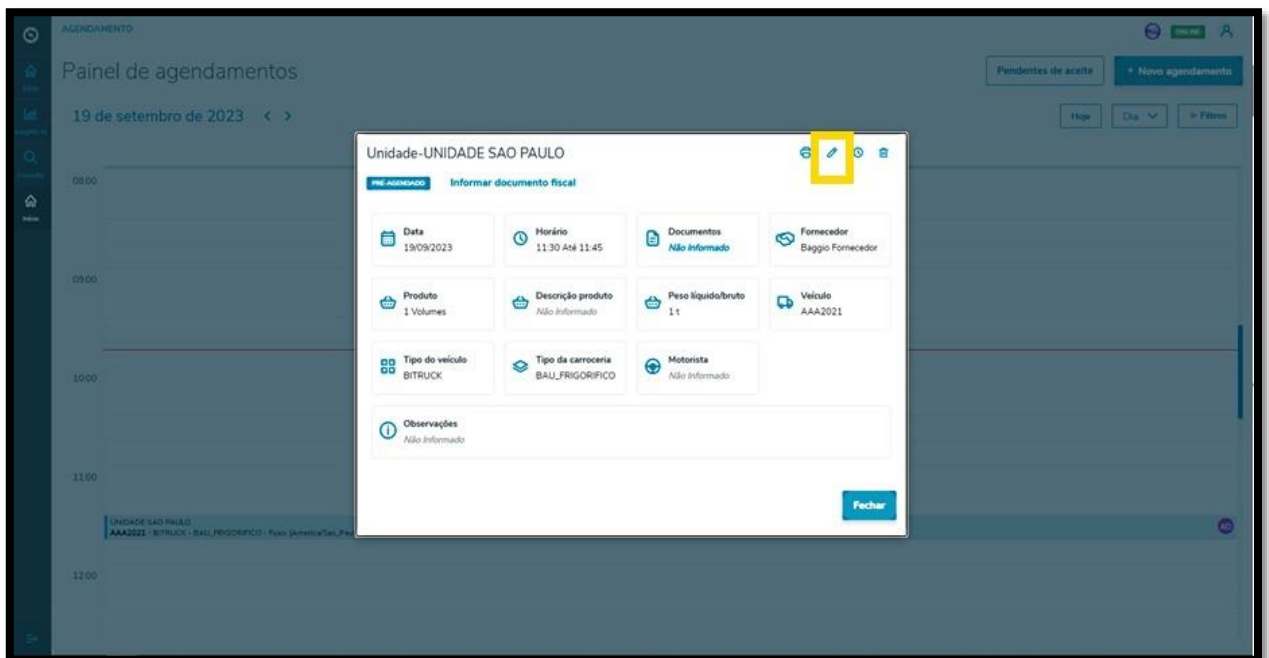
AGENDAMENTO

ONLINE

Painel de agendamentos

Pendentes de aceite

+ Novo agendamento

19 de setembro de 2023 < >

Hoje

Dia

Filtros

08:00

09:00

10:00

11:00

12:00

UNIDADE SAO PAULO
AAA2021 - BITRUCK - BAU_FRIGORIFICO - Fuso (America/Sao_Pa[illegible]

AD

Unidade-UNIDADE SAO PAULO

PRÉ-AGENDADO

Informar documento fiscal

Data
19/09/2023

Horário
11:30 Até 11:45

Documentos
Não Informado

Fornecedor
Baggio Fornecedor

Produto
1 Volumes

Descrição produto
Não Informado

Peso líquido/bruto
1 t

Veículo
AAA2021

Tipo do veículo
BITRUCK

Tipo da carroceria
BAU_FRIGORIFICO

Motorista
Não Informado

Observações
Não Informado

Fechar